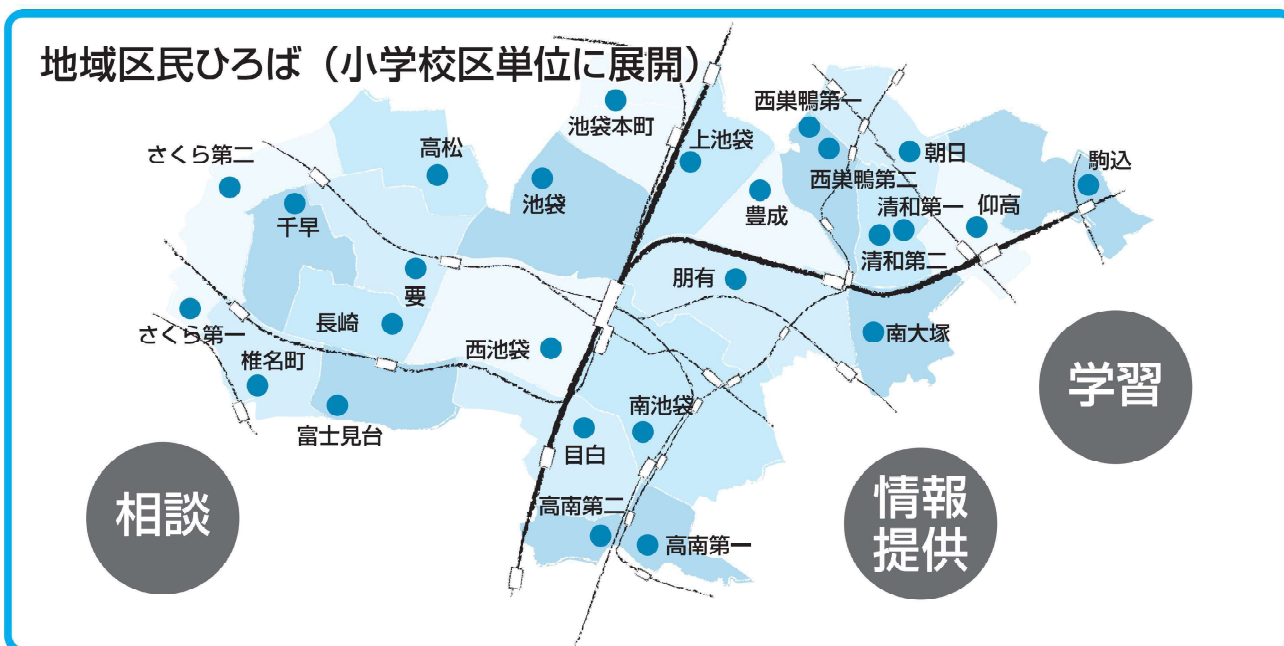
地域区民ひろば（小学校区単位に展開）

池袋本町
西巣鴨第一
上池袋
さくら第二
高松
朝日
駒込
西巣鴨第二
池袋
豊成
清和第一
仰高
千早
清和第二
要
朋有
さくら第一
長崎
南大塚
西池袋
学習
椎名町
南池袋
富士見台
目白
相談
情報提供
高南第二
高南第一